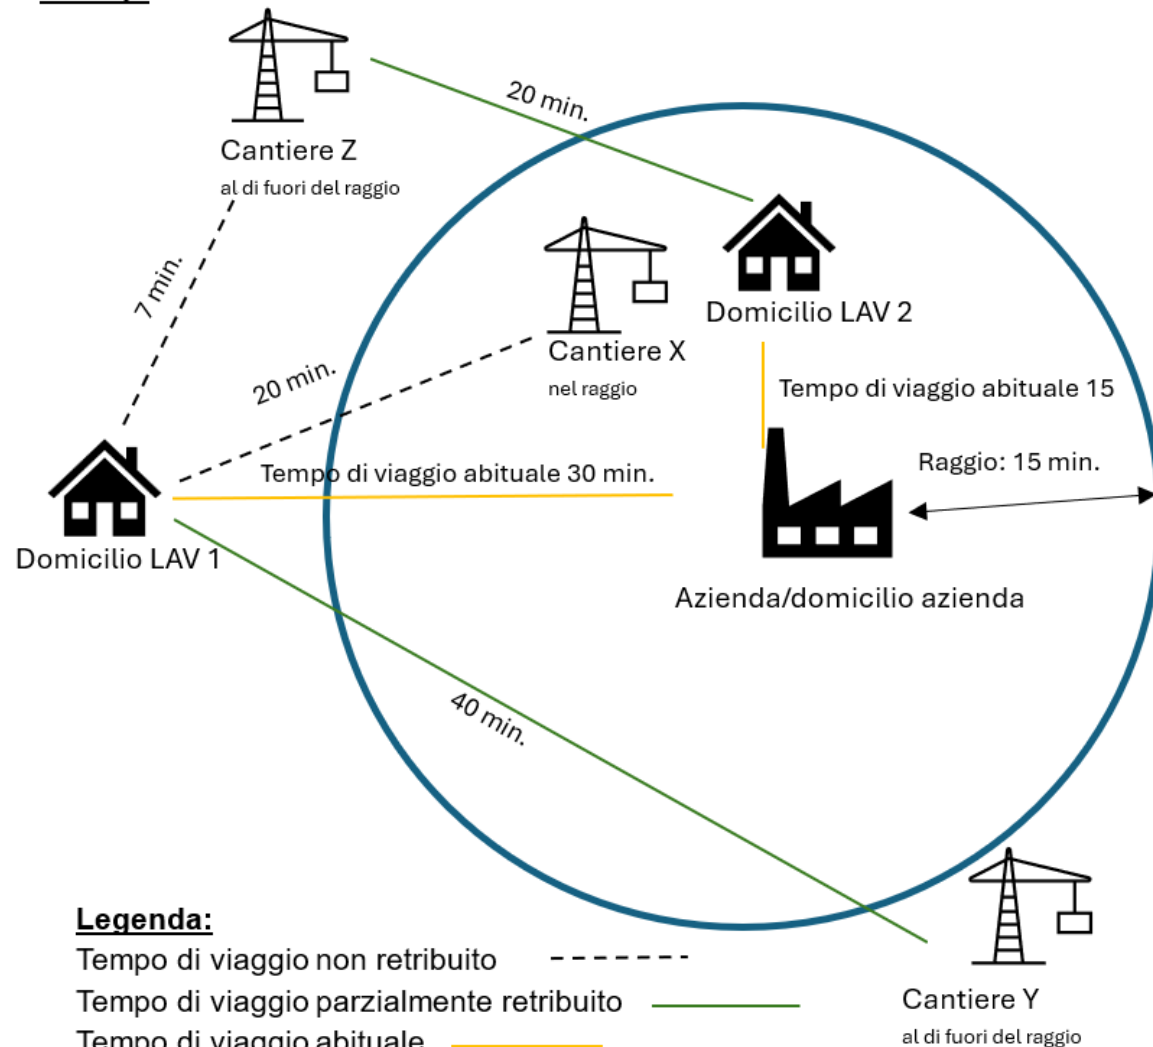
Cantiere Z
al di fuori del raggio

20 min.

7 min.

Cantiere X
nel raggio

Domicilio LAV 2

20 min.

Tempo di viaggio abituale 15

Raggio: 15 min.

Tempo di viaggio abituale 30 min.

Domicilio LAV 1

Azienda/domicilio azienda

40 min.

Legenda:
Tempo di viaggio non retribuito
Tempo di viaggio parzialmente retribuito
Tempo di viaggio abituale

Cantiere Y
al di fuori del raggio